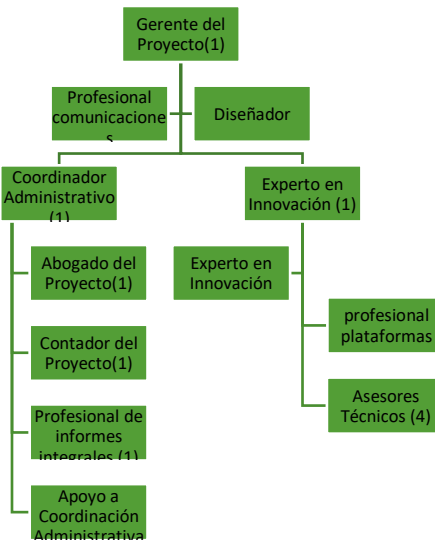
Gerente del Proyecto(1)

Profesional comunicaciones

Diseñador

Coordinador Administrativo (1)

Experto en Innovación (1)

Abogado del Proyecto(1)

Contador del Proyecto(1)

Profesional de informes integrales (1)

Apoyo a Coordinación Administrativa

Experto en Innovación

profesional plataformas

Asesores Técnicos (4)